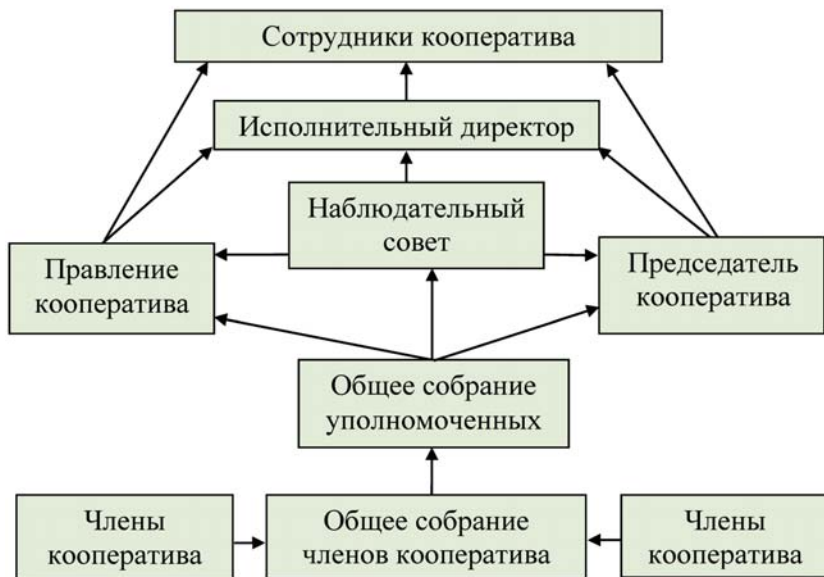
Сотрудники кооператива

Исполнительный директор

Наблюдательный совет

Правление кооператива

Председатель кооператива

Общее собрание уполномоченных

Члены кооператива

Общее собрание членов кооператива

Члены кооператива